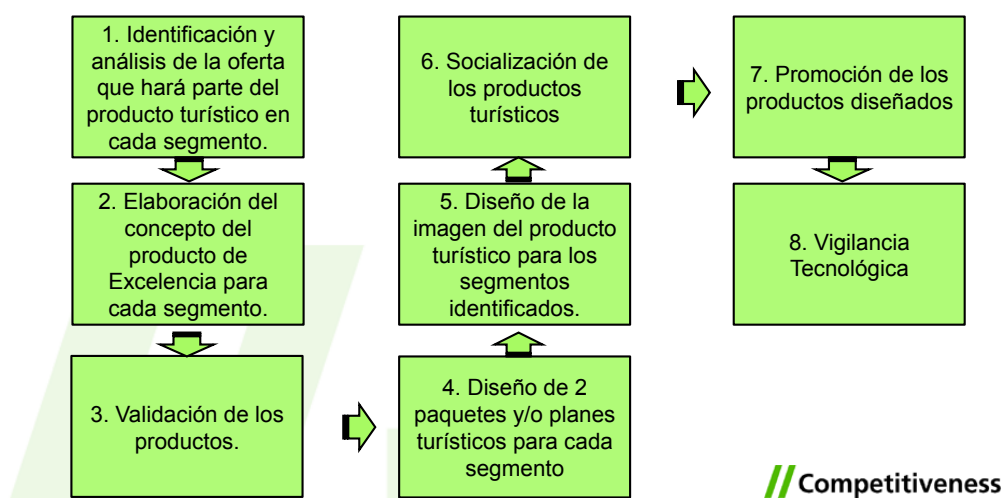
1. Identificación y análisis de la oferta que hará parte del producto turístico en cada segmento.

2. Elaboración del concepto del producto de Excelencia para cada segmento.

3. Validación de los productos.

4. Diseño de 2 paquetes y/o planes turísticos para cada segmento

5. Diseño de la imagen del producto turístico para los segmentos identificados.

6. Socialización de los productos turísticos

7. Promoción de los productos diseñados

8. Vigilancia Tecnológica

Competitiveness